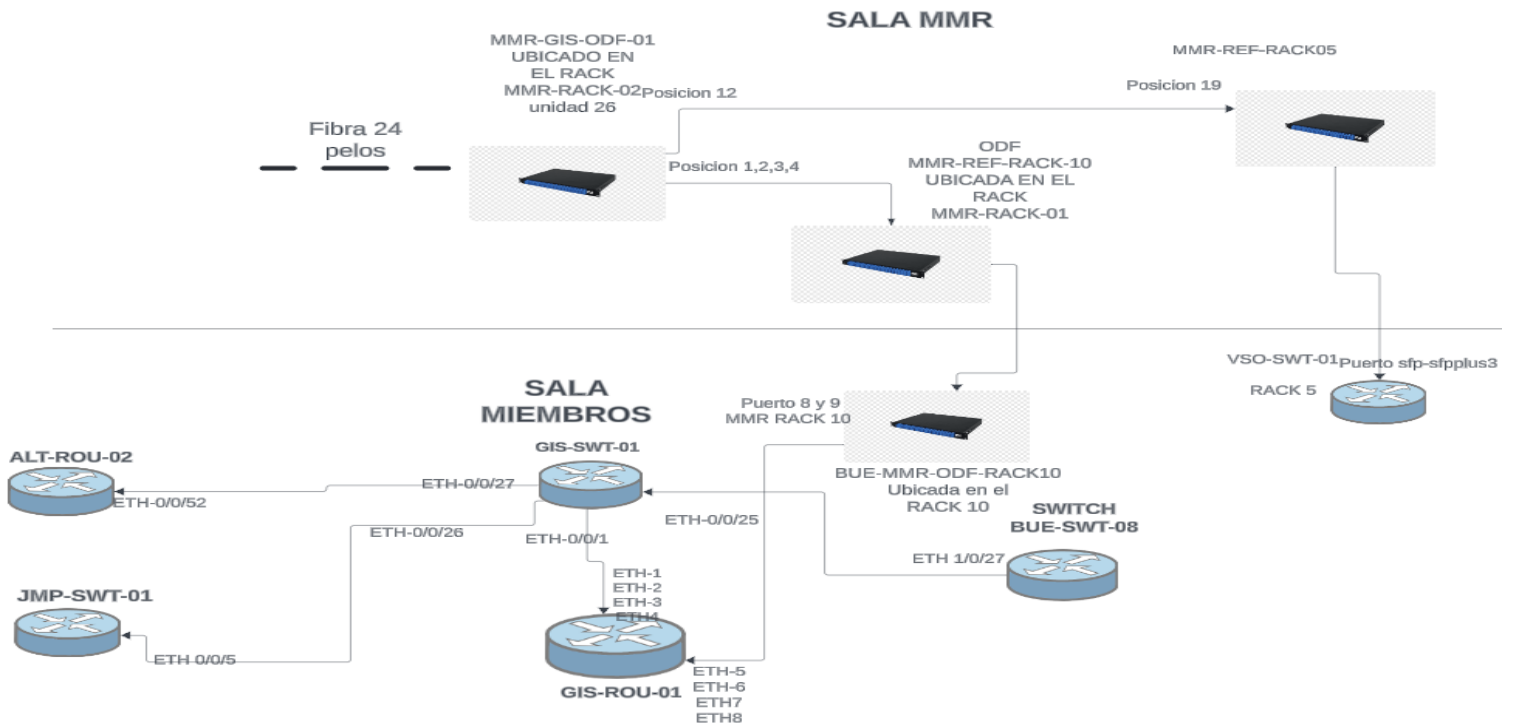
SALA MMR

MMR-GIS-ODF-01
UBICADO EN
EL RACK
MMR-RACK-02
unidad 26

Posicion 12

MMR-REF-RACK05

Posicion 19

Fibra 24
pelos

Posicion 1,2,3,4

ODF
MMR-REF-RACK-10
UBICADA EN EL
RACK
MMR-RACK-01

VSO-SWT-01
Puerto sfp-sfpplus3
RACK 5

SALA
MIEMBROS

Puerto 8 y 9
MMR RACK 10

GIS-SWT-01

ALT-ROU-02

ETH-0/0/27

ETH-0/0/52

BUE-MMR-ODF-RACK10
Ubicada en el
RACK 10

SWITCH
BUE-SWT-08

ETH-0/0/26

ETH-0/0/1

ETH-0/0/25

ETH 1/0/27

ETH-1
ETH-2
ETH-3
ETH4

JMP-SWT-01

ETH 0/0/5

ETH-5
ETH-6
ETH7
ETH8

GIS-ROU-01